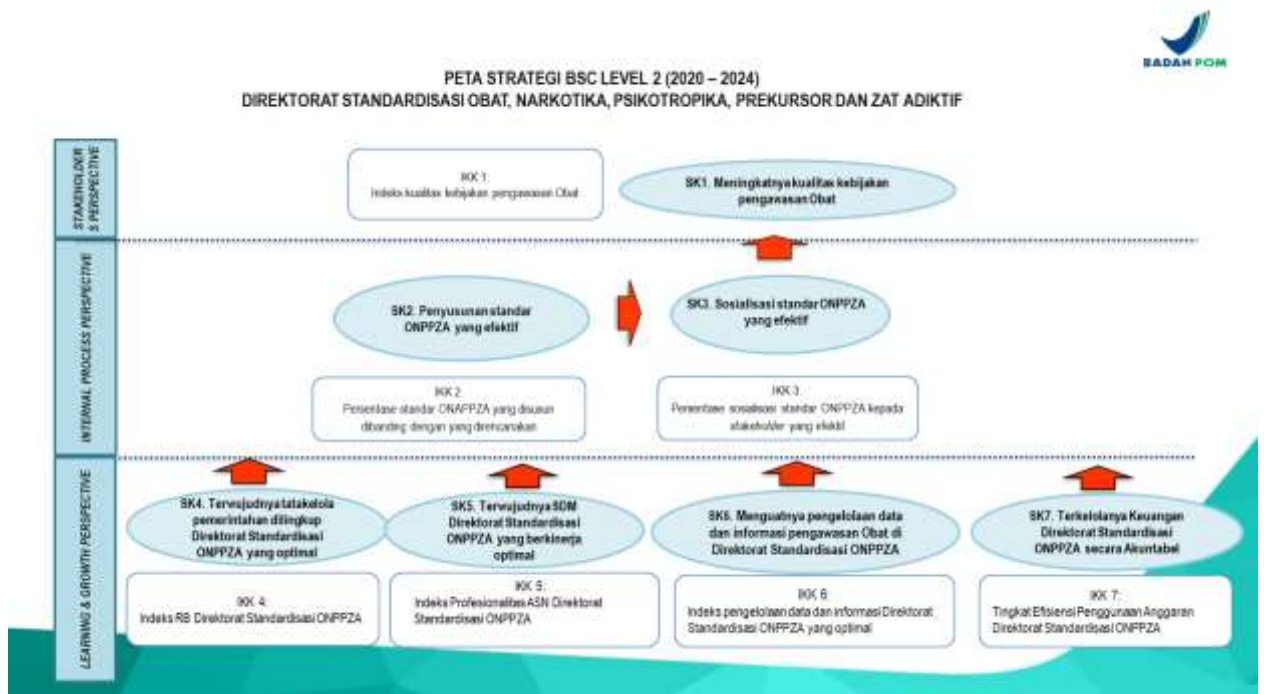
BADAN POM

PETA STRATEGI BSC LEVEL 2 (2020 – 2024)
DIREKTORAT STANDARDISASI OBAT, NARKOTIKA, PSIKOTROPIKA, PREKURSOR DAN ZAT ADIKTIF

STAKEHOLDERS PERSPECTIVE

IKK 1:
Indeks kualitas kebijakan pengawasan Obat

SK1. Meningkatnya kualitas kebijakan pengawasan Obat

INTERNAL PROCESS PERSPECTIVE

SK2. Penyusunan standar ONPPZA yang efektif

SK3. Sosialisasi standar ONPPZA yang efektif

IKK 2:
Persentase standar ONAPPZA yang disusun dibanding dengan yang direncanakan

IKK 3:
Persentase sosialisasi standar ONPPZA kepada stakeholder yang efektif

LEARNING & GROWTH PERSPECTIVE

SK4. Terwujudnya tatakelola pemerintahan dilingkup Direktorat Standardisasi ONPPZA yang optimal

SK5. Terwujudnya SDM Direktorat Standardisasi ONPPZA yang berkinerja optimal

SK6. Menguatnya pengelolaan data dan informasi pengawasan Obat di Direktorat Standardisasi ONPPZA

SK7. Terkelolanya Keuangan Direktorat Standardisasi ONPPZA secara Akuntabel

IKK 4:
Indeks RB Direktorat Standardisasi ONPPZA

IKK 5:
Indeks Profesionalitas ASN Direktorat Standardisasi ONPPZA

IKK 6:
Indeks pengelolaan data dan informasi Direktorat Standardisasi ONPPZA yang optimal

IKK 7:
Tingkat Efisiensi Penggunaan Anggaran Direktorat Standardisasi ONPPZA